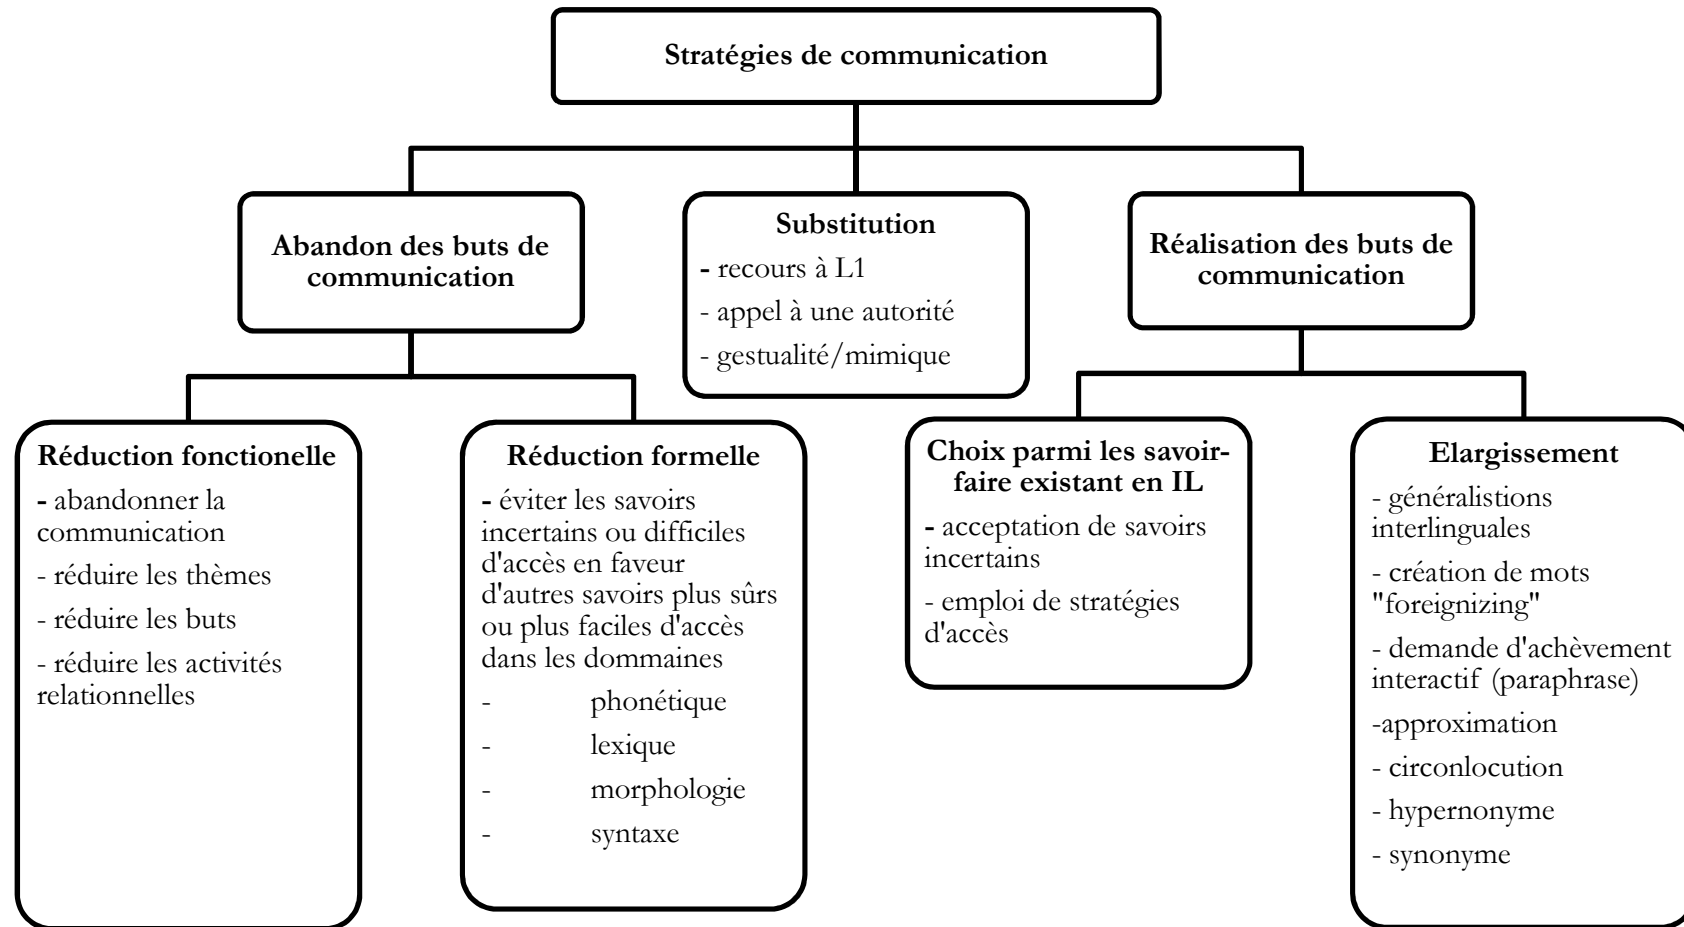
Stratégies de communication

Abandon des buts de communication

Substitution
- recours à L1
- appel à une autorité
- gestualité/mimique

Réalisation des buts de communication

Réduction fonctionelle
- abandonner la communication
- réduire les thèmes
- réduire les buts
- réduire les activités relationnelles

Réduction formelle
- éviter les savoirs incertains ou difficiles d'accès en faveur d'autres savoirs plus sûrs ou plus faciles d'accès dans les dommaines
- phonétique
- lexique
- morphologie
- syntaxe

Choix parmi les savoir-faire existant en IL
- acceptation de savoirs incertains
- emploi de stratégies d'accès

Elargissement
- généralistions interlinguales
- création de mots "foreignizing"
- demande d'achèvement interactif (paraphrase)
-approximation
- circonlocution
- hypernonyme
- synonyme